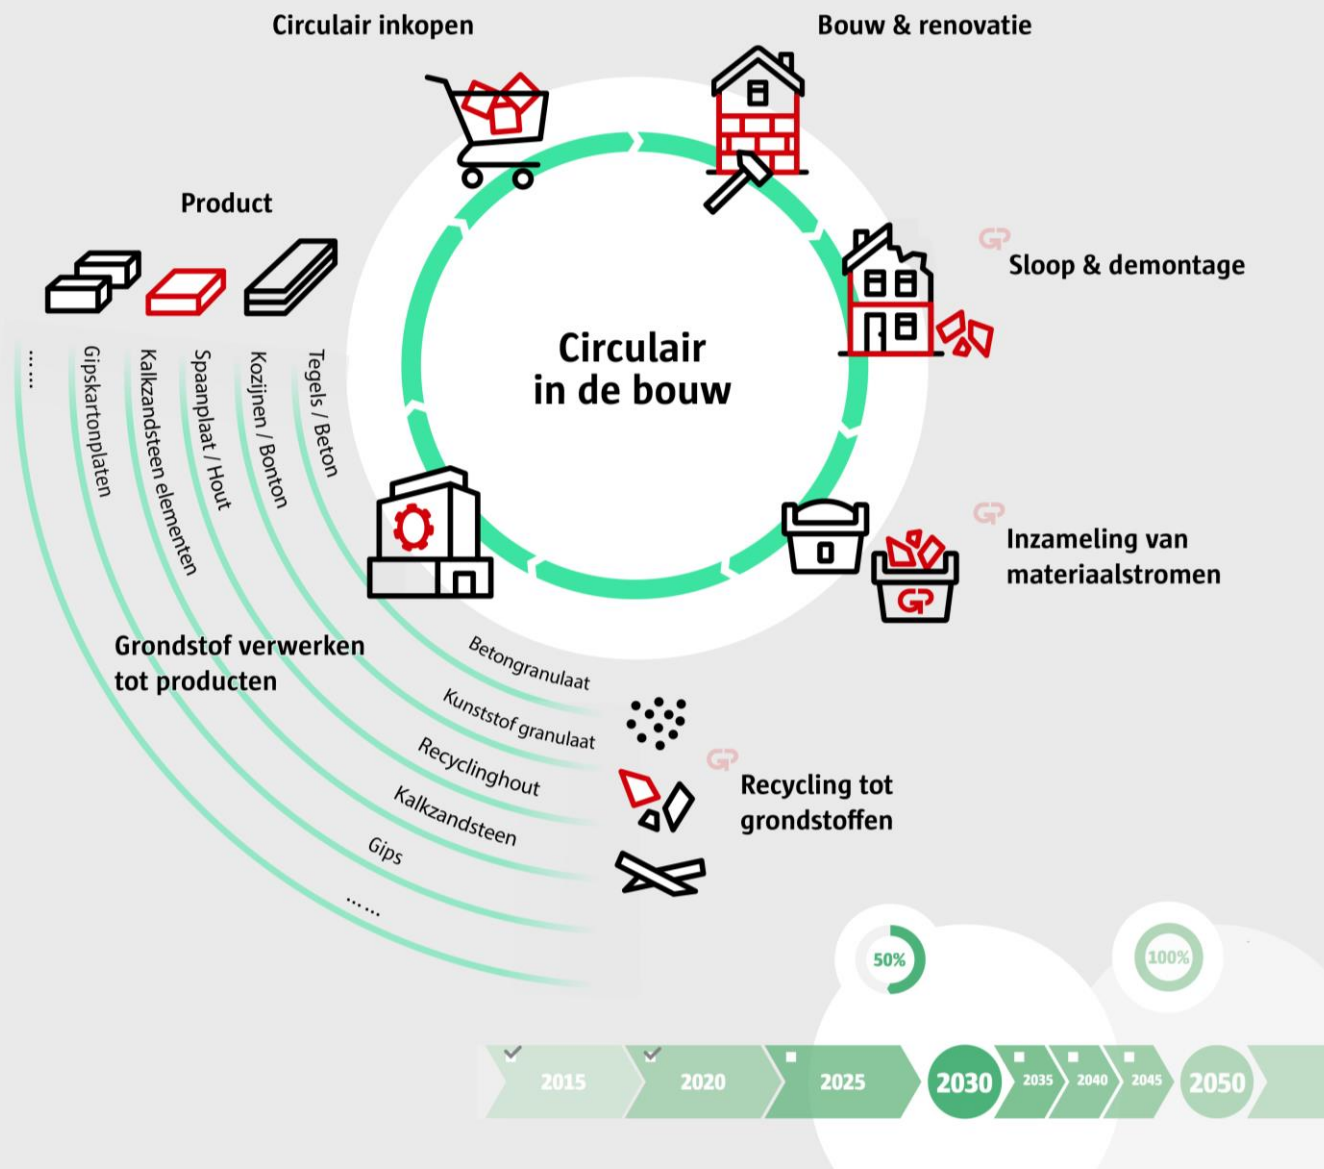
Circulair inkopen

Bouw & renovatie

Product

Sloop & demontage

Circulair in de bouw

......

Gipskartonplaten

Kalkzandsteen elementen

Spaanplaat / Hout

Kozijnen / Bonton

Tegels / Beton

Inzameling van materiaalstromen

Grondstof verwerken tot producten

Betongranulaat

Kunststof granulaat

Recyclinghout

Kalkzandsteen

Gips

......

Recycling tot grondstoffen

50%

100%

2015

2020

2025

2030

2035

2040

2045

2050